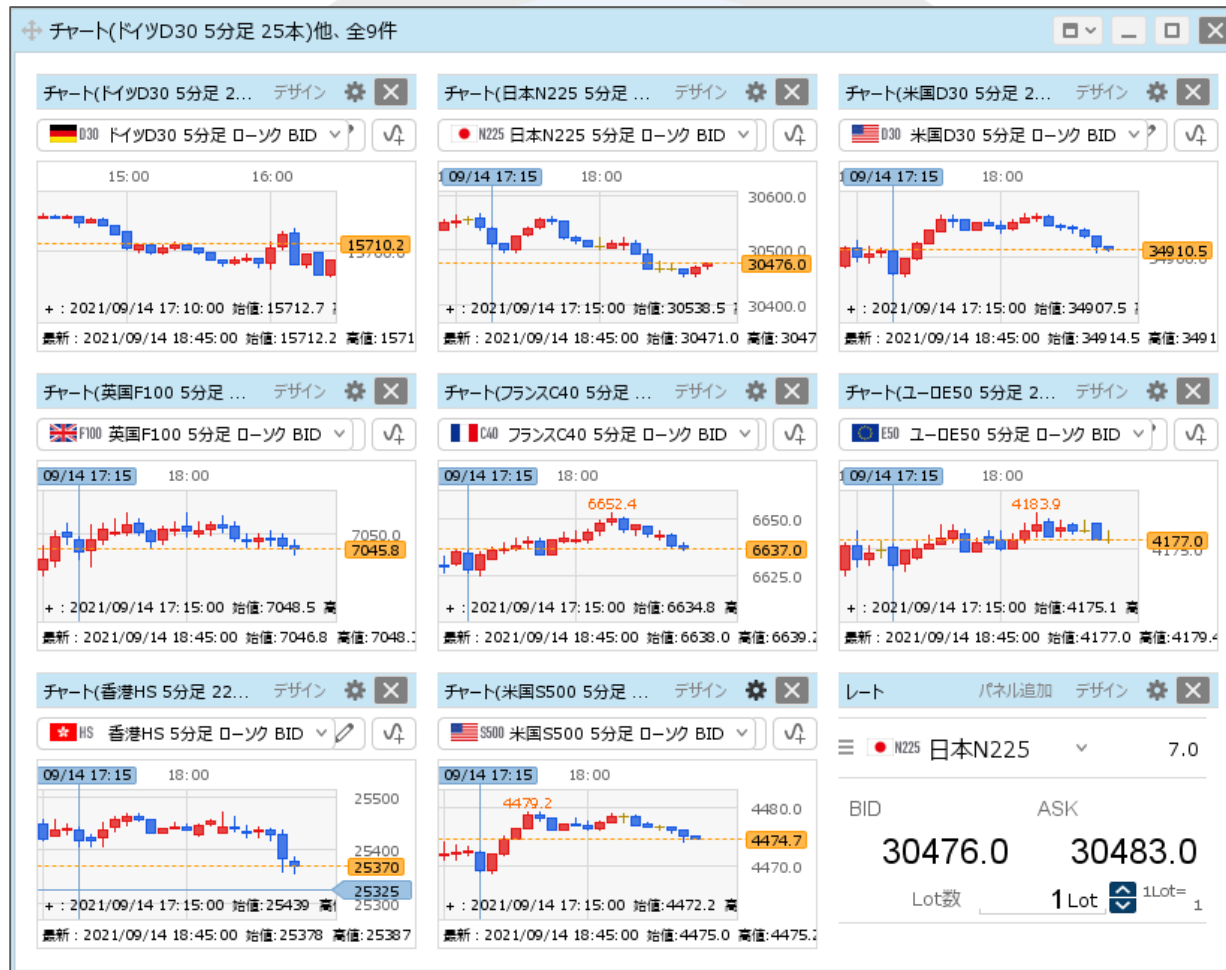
チャート(ドイツD30 5分足 25本)他、全9件

チャート(ドイツD30 5分足 2... デザイン
D30 ドイツD30 5分足 ローソク BID
15:00 16:00
15710.2
15700.0
+ : 2021/09/14 17:10:00 始値: 15712.7
最新 : 2021/09/14 18:45:00 始値: 15712.2 高値: 1571

チャート(日本N225 5分足 ... デザイン
N225 日本N225 5分足 ローソク BID
09/14 17:15 18:00
30600.0
30500.0
30476.0
30400.0
+ : 2021/09/14 17:15:00 始値: 30538.5
最新 : 2021/09/14 18:45:00 始値: 30471.0 高値: 3047

チャート(米国D30 5分足 2... デザイン
D30 米国D30 5分足 ローソク BID
09/14 17:15 18:00
34910.5
34900.0
+ : 2021/09/14 17:15:00 始値: 34907.5
最新 : 2021/09/14 18:45:00 始値: 34914.5 高値: 3491

チャート(英国F100 5分足 ... デザイン
F100 英国F100 5分足 ローソク BID
09/14 17:15 18:00
7050.0
7045.8
+ : 2021/09/14 17:15:00 始値: 7048.5 高
最新 : 2021/09/14 18:45:00 始値: 7046.8 高値: 7048.

チャート(フランスC40 5分足 ... デザイン
C40 フランスC40 5分足 ローソク BID
09/14 17:15 18:00
6652.4
6650.0
6637.0
6625.0
+ : 2021/09/14 17:15:00 始値: 6634.8 高
最新 : 2021/09/14 18:45:00 始値: 6638.0 高値: 6639.

チャート(ユーロE50 5分足 2... デザイン
E50 ユーロE50 5分足 ローソク BID
09/14 17:15 18:00
4183.9
4177.0
4175.0
+ : 2021/09/14 17:15:00 始値: 4175.1 高
最新 : 2021/09/14 18:45:00 始値: 4177.0 高値: 4179.

チャート(香港HS 5分足 22... デザイン
HS 香港HS 5分足 ローソク BID
09/14 17:15 18:00
25500
25400
25370
25325
25300
+ : 2021/09/14 17:15:00 始値: 25439 高
最新 : 2021/09/14 18:45:00 始値: 25378 高値: 25387

チャート(米国S500 5分足 ... デザイン
S500 米国S500 5分足 ローソク BID
09/14 17:15 18:00
4479.2
4480.0
4474.7
4470.0
+ : 2021/09/14 17:15:00 始値: 4472.2 高
最新 : 2021/09/14 18:45:00 始値: 4475.0 高値: 4475.

レート パネル追加 デザイン
N225 日本N225 7.0
BID ASK
30476.0 30483.0
Lot数 1 Lot 1Lot= 1